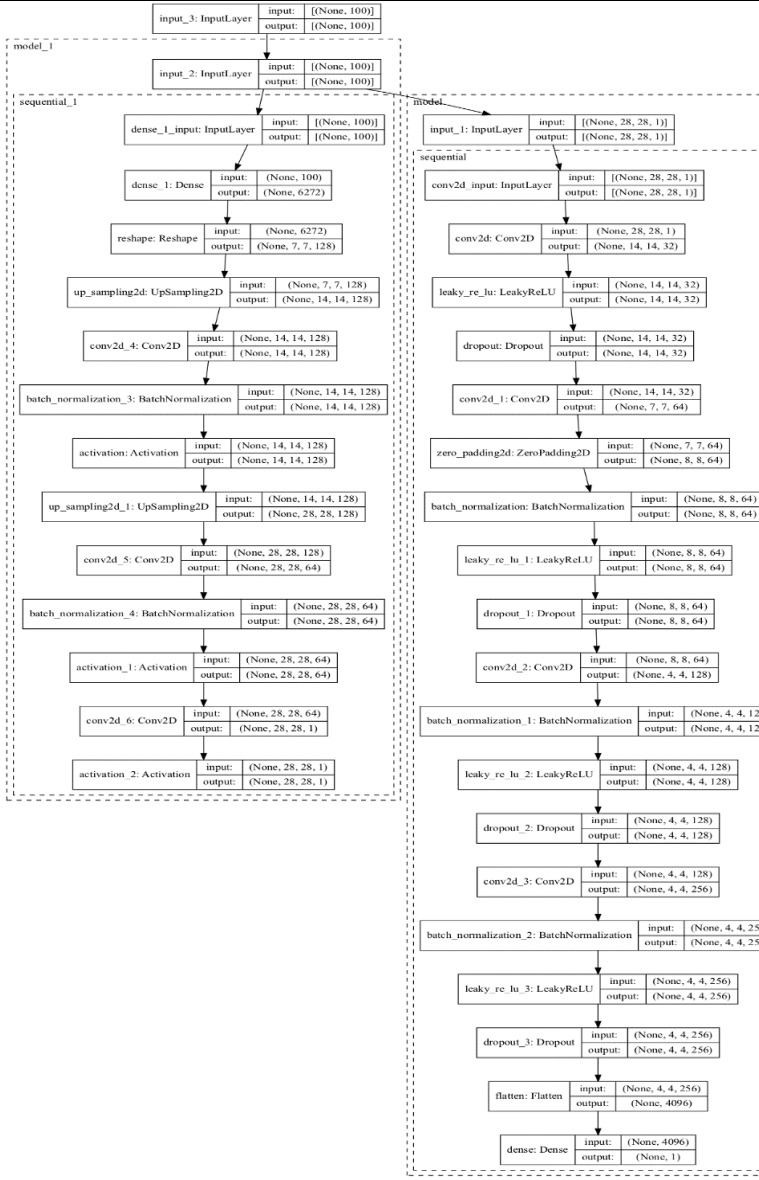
input_3: InputLayer | input: | [(None, 100)]
output: | [(None, 100)]

model_1

input_2: InputLayer | input: | [(None, 100)]
output: | [(None, 100)]

sequential_1

dense_1_input: InputLayer | input: | [(None, 100)]
output: | [(None, 100)]

dense_1: Dense | input: | (None, 100)
output: | (None, 6272)

reshape: Reshape | input: | (None, 6272)
output: | (None, 7, 7, 128)

up_sampling2d: UpSampling2D | input: | (None, 7, 7, 128)
output: | (None, 14, 14, 128)

conv2d_4: Conv2D | input: | (None, 14, 14, 128)
output: | (None, 14, 14, 128)

batch_normalization_3: BatchNormalization | input: | (None, 14, 14, 128)
output: | (None, 14, 14, 128)

activation: Activation | input: | (None, 14, 14, 128)
output: | (None, 14, 14, 128)

up_sampling2d_1: UpSampling2D | input: | (None, 14, 14, 128)
output: | (None, 28, 28, 128)

conv2d_5: Conv2D | input: | (None, 28, 28, 128)
output: | (None, 28, 28, 64)

batch_normalization_4: BatchNormalization | input: | (None, 28, 28, 64)
output: | (None, 28, 28, 64)

activation_1: Activation | input: | (None, 28, 28, 64)
output: | (None, 28, 28, 64)

conv2d_6: Conv2D | input: | (None, 28, 28, 64)
output: | (None, 28, 28, 1)

activation_2: Activation | input: | (None, 28, 28, 1)
output: | (None, 28, 28, 1)

model

input_1: InputLayer | input: | [(None, 28, 28, 1)]
output: | [(None, 28, 28, 1)]

sequential

conv2d_input: InputLayer | input: | [(None, 28, 28, 1)]
output: | [(None, 28, 28, 1)]

conv2d: Conv2D | input: | (None, 28, 28, 1)
output: | (None, 14, 14, 32)

leaky_re_lu: LeakyReLU | input: | (None, 14, 14, 32)
output: | (None, 14, 14, 32)

dropout: Dropout | input: | (None, 14, 14, 32)
output: | (None, 14, 14, 32)

conv2d_1: Conv2D | input: | (None, 14, 14, 32)
output: | (None, 7, 7, 64)

zero_padding2d: ZeroPadding2D | input: | (None, 7, 7, 64)
output: | (None, 8, 8, 64)

batch_normalization: BatchNormalization | input: | (None, 8, 8, 64)
output: | (None, 8, 8, 64)

leaky_re_lu_1: LeakyReLU | input: | (None, 8, 8, 64)
output: | (None, 8, 8, 64)

dropout_1: Dropout | input: | (None, 8, 8, 64)
output: | (None, 8, 8, 64)

conv2d_2: Conv2D | input: | (None, 8, 8, 64)
output: | (None, 4, 4, 128)

batch_normalization_1: BatchNormalization | input: | (None, 4, 4, 12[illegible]
output: | (None, 4, 4, 12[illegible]

leaky_re_lu_2: LeakyReLU | input: | (None, 4, 4, 128)
output: | (None, 4, 4, 128)

dropout_2: Dropout | input: | (None, 4, 4, 128)
output: | (None, 4, 4, 128)

conv2d_3: Conv2D | input: | (None, 4, 4, 128)
output: | (None, 4, 4, 256)

batch_normalization_2: BatchNormalization | input: | (None, 4, 4, 25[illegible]
output: | (None, 4, 4, 25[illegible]

leaky_re_lu_3: LeakyReLU | input: | (None, 4, 4, 256)
output: | (None, 4, 4, 256)

dropout_3: Dropout | input: | (None, 4, 4, 256)
output: | (None, 4, 4, 256)

flatten: Flatten | input: | (None, 4, 4, 256)
output: | (None, 4096)

dense: Dense | input: | (None, 4096)
output: | (None, 1)